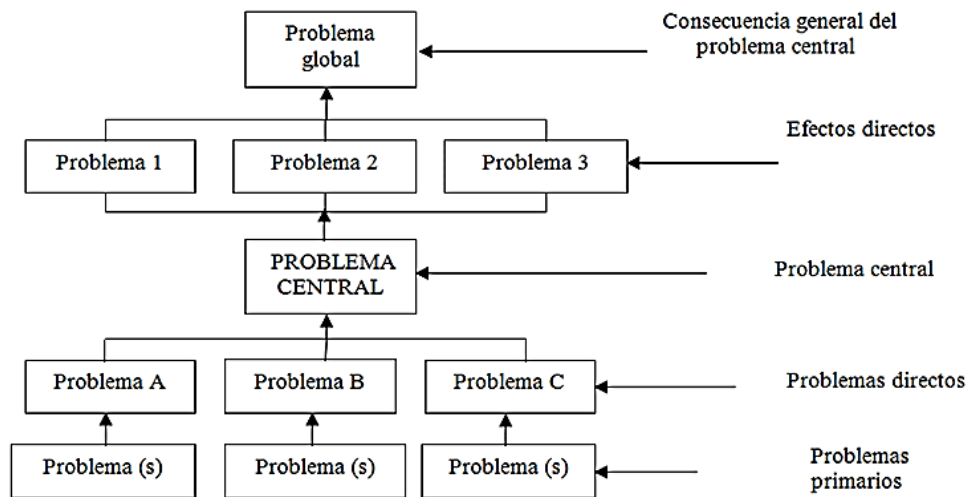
Problema global

Consecuencia general del problema central

Problema 1

Problema 2

Problema 3

Efectos directos

PROBLEMA CENTRAL

Problema central

Problema A

Problema B

Problema C

Problemas directos

Problema (s)

Problema (s)

Problema (s)

Problemas primarios